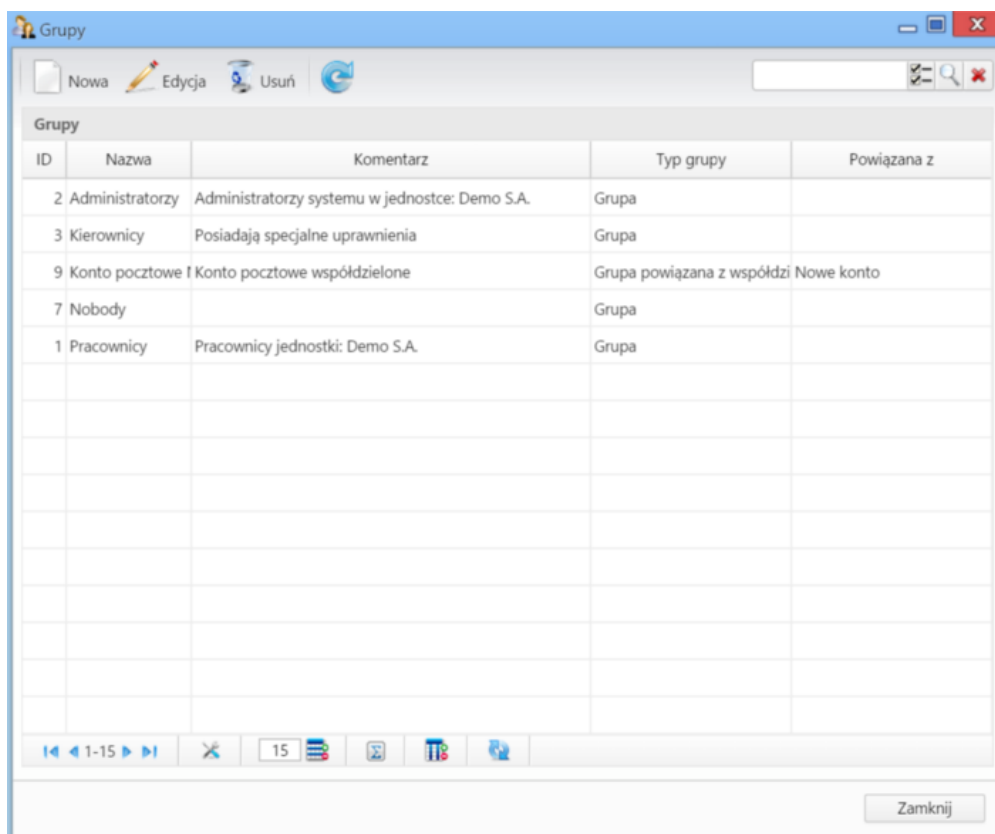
Grupy

Nowa Edycja Usuń

Grupy

| ID | Nazwa | Komentarz | Typ grupy | Powiązana z |
|---|---|---|---|---|
| 2 | Administratorzy | Administratorzy systemu w jednostce: Demo S.A. | Grupa | |
| 3 | Kierownicy | Posiadają specjalne uprawnienia | Grupa | |
| 9 | Konto pocztowe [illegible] | Konto pocztowe współdzielone | Grupa powiązana z współdzi | Nowe konto |
| 7 | Nobody | | Grupa | |
| 1 | Pracownicy | Pracownicy jednostki: Demo S.A. | Grupa | |

1-15 15

Zamknij